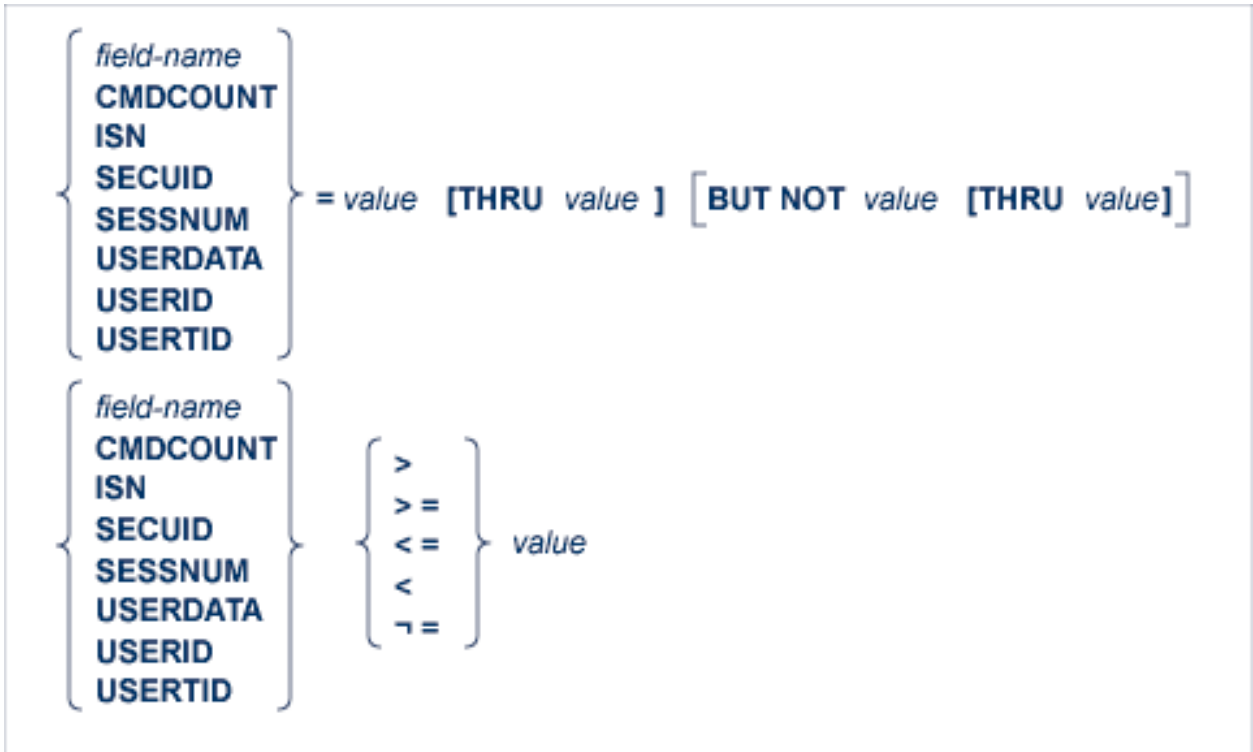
field-name
CMDCOUNT
ISN
SECUID
SESSNUM
USERDATA
USERID
USERTID

= value [THRU value] [BUT NOT value [THRU value]]

field-name
CMDCOUNT
ISN
SECUID
SESSNUM
USERDATA
USERID
USERTID

>
> =
< =
<
¬ =

value